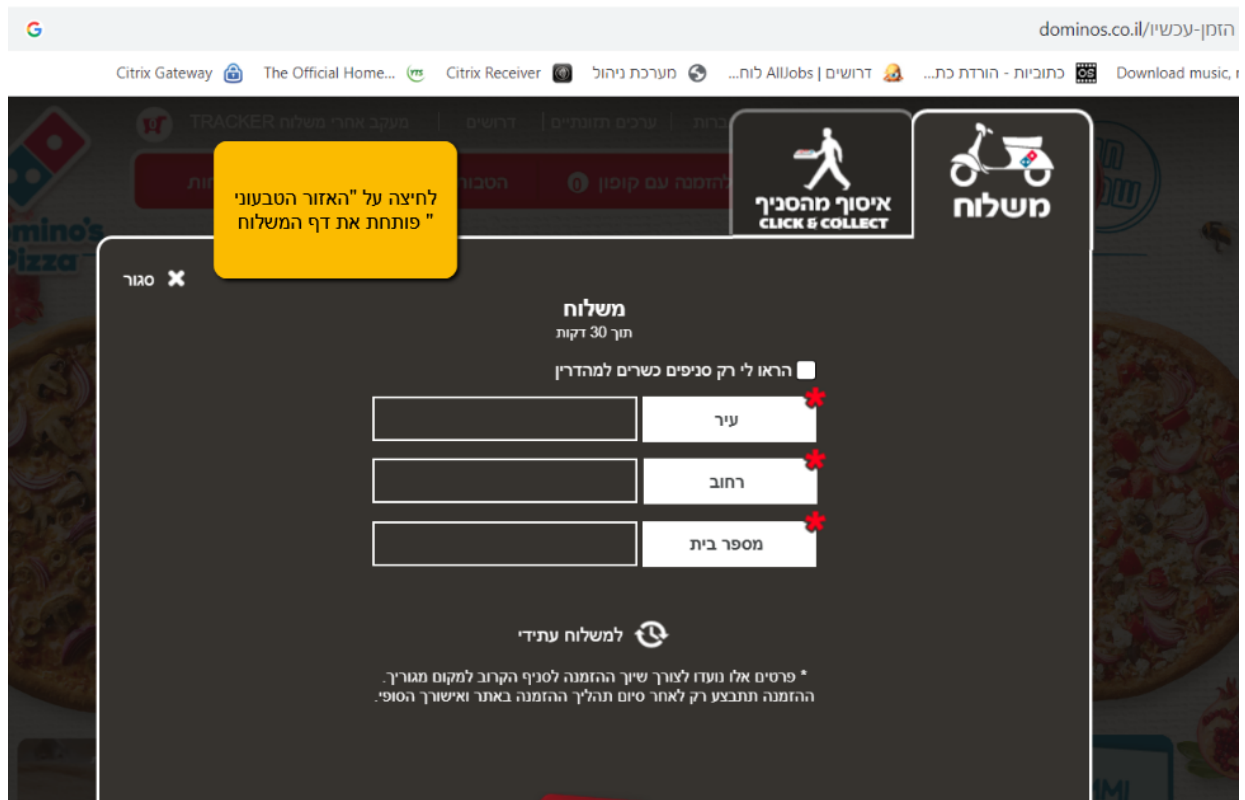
dominos.co.il/הזמן-עכשיו

Citrix Gateway The Official Home... Citrix Receiver מערכת ניהול AllJobs | דרושים לוח... כתוביות - הורדת כת... Download music,

מעקב אחרי משלוח TRACKER | דרושים | ערכים תזונתיים | ברות

להזמנה עם קופון | הטבות | חות

לחיצה על "האזור הטבעוני " פותחת את דף המשלוח

איסוף מהסניף CLICK & COLLECT

משלוח

סגור

משלוח
תוך 30 דקות

הראו לי רק סניפים כשרים למהדרין

עיר

רחוב

מספר בית

למשלוח עתידי

* פרטים אלו נועדו לצורך שיוך ההזמנה לסניף הקרוב למקום מגוריך. ההזמנה תתבצע רק לאחר סיום תהליך ההזמנה באתר ואישורך הסופי.